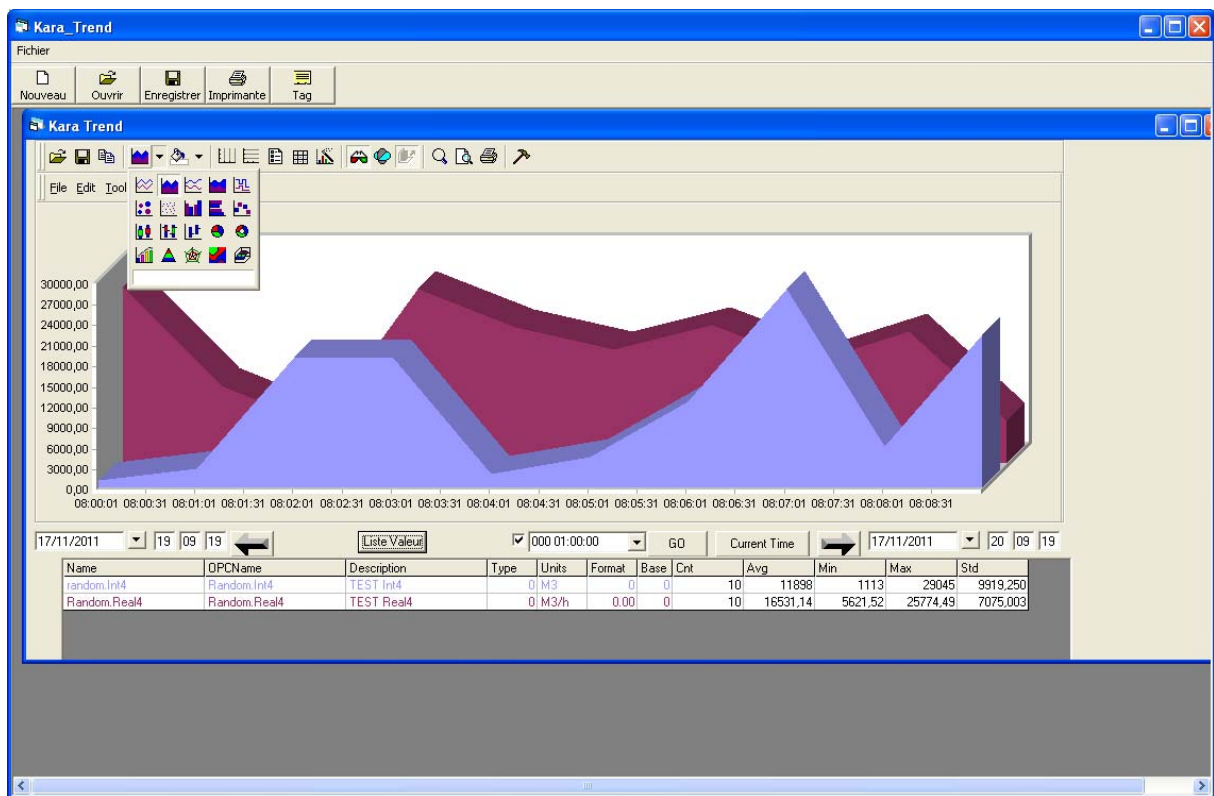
Kara_Trend

Fichier

Nouveau Ouvrir Enregistrer Imprimante Tag

Kara Trend

File Edit Tool

30000,00
27000,00
24000,00
21000,00
18000,00
15000,00
12000,00
9000,00
6000,00
3000,00
0,00

08:00:01 08:00:31 08:01:01 08:01:31 08:02:01 08:02:31 08:03:01 08:03:31 08:04:01 08:04:31 08:05:01 08:05:31 08:06:01 08:06:31 08:07:01 08:07:31 08:08:01 08:08:31

17/11/2011 19 09 19 Liste Valeur 000 01:00:00 GO Current Time 17/11/2011 20 09 19

| Name | OPCName | Description | Type | Units | Format | Base | Cnt | Avg | Min | Max | Std |
|---|---|---|---|---|---|---|---|---|---|---|---|
| random.Int4 | Random.Int4 | TEST Int4 | 0 | M3 | 0 | 0 | 10 | 11898 | 1113 | 29045 | 9919,250 |
| Random.Real4 | Random.Real4 | TEST Real4 | 0 | M3/h | 0.00 | 0 | 10 | 16531,14 | 5621,52 | 25774,49 | 7075,003 |